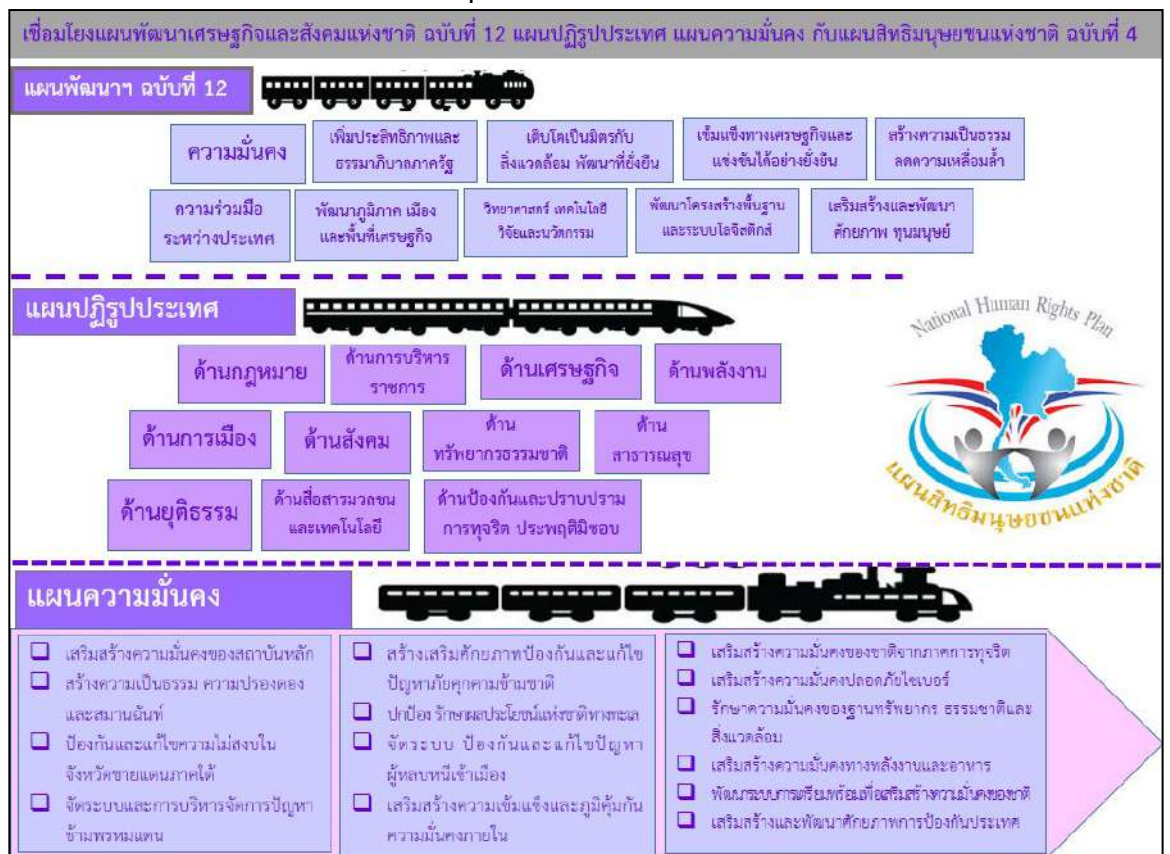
เชื่อมโยงแผนพัฒนาเศรษฐกิจและสังคมแห่งชาติ ฉบับที่ 12 แผนปฏิรูปประเทศ แผนความมั่นคง กับแผนสิทธิมนุษยชนแห่งชาติ ฉบับที่ 4

แผนพัฒนาฯ ฉบับที่ 12

ความมั่นคง

เพิ่มประสิทธิภาพและธรรมาภิบาลภาครัฐ

เติบโตเป็นมิตรกับสิ่งแวดล้อม พัฒนาที่ยั่งยืน

เข้มแข็งทางเศรษฐกิจและแข่งขันได้อย่างยั่งยืน

สร้างความเป็นธรรม ลดความเหลื่อมล้ำ

ความร่วมมือระหว่างประเทศ

พัฒนาภูมิภาค เมือง และพื้นที่เศรษฐกิจ

วิทยาศาสตร์ เทคโนโลยี วิจัยและนวัตกรรม

พัฒนาโครงสร้างพื้นฐานและระบบโลจิสติกส์

เสริมสร้างและพัฒนาศักยภาพ ทุนมนุษย์

แผนปฏิรูปประเทศ

ด้านกฎหมาย

ด้านการบริหารราชการ

ด้านเศรษฐกิจ

ด้านพลังงาน

ด้านการเมือง

ด้านสังคม

ด้านทรัพยากรธรรมชาติ

ด้านสาธารณสุข

ด้านยุติธรรม

ด้านสื่อสารมวลชนและเทคโนโลยี

ด้านป้องกันและปราบปรามการทุจริต ประพฤติมิชอบ

National Human Rights Plan

แผนสิทธิมนุษยชนแห่งชาติ

แผนความมั่นคง

❑ เสริมสร้างความมั่นคงของสถาบันหลัก
❑ สร้างความเป็นธรรม ความปรองดองและสมานฉันท์
❑ ป้องกันและแก้ไขความไม่สงบในจังหวัดชายแดนภาคใต้
❑ จัดระบบและการบริหารจัดการปัญหาข้ามพรหมแดน

❑ สร้างเสริมศักยภาพป้องกันและแก้ไขปัญหาภัยคุกคามข้ามชาติ
❑ ปกป้อง รักษาผลประโยชน์แห่งชาติทางทะเล
❑ จัดระบบ ป้องกันและแก้ไขปัญหาผู้หลบหนีเข้าเมือง
❑ เสริมสร้างความเข้มแข็งและภูมิคุ้มกันความมั่นคงภายใน

❑ เสริมสร้างความมั่นคงของชาติจากภาคการทุจริต
❑ เสริมสร้างความมั่นคงปลอดภัยไซเบอร์
❑ รักษาความมั่นคงของฐานทรัพยากร ธรรมชาติและสิ่งแวดล้อม
❑ เสริมสร้างความมั่นคงทางพลังงานและอาหาร
❑ พัฒนาระบบการเตรียมพร้อมเพื่อเสริมสร้างความมั่นคงของชาติ
❑ เสริมสร้างและพัฒนาศักยภาพการป้องกันประเทศ